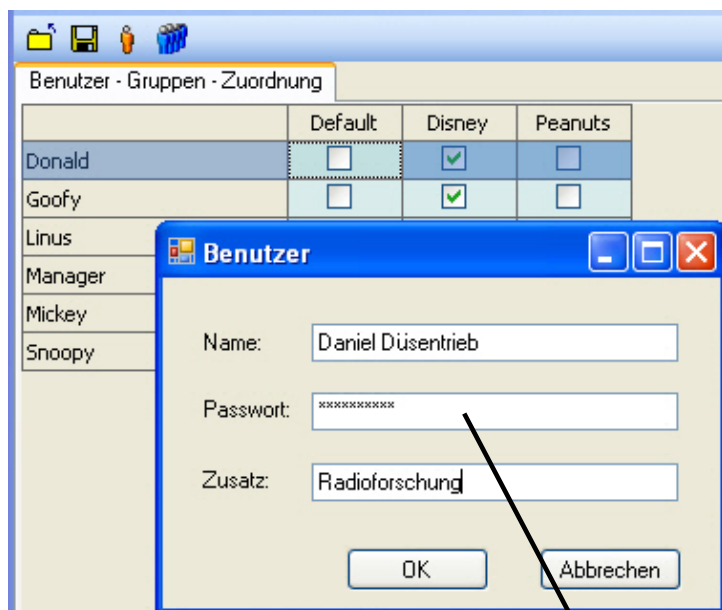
Benutzer - Gruppen - Zuordnung

|  | Default | Disney | Peanuts |
|---|---|---|---|
| Donald | ☐ | ☑ | ☐ |
| Goofy | ☐ | ☑ | ☐ |
| Linus | | | |
| Manager | | | |
| Mickey | | | |
| Snoopy | | | |

Benutzer

Name: Daniel Düsentrieb

Passwort: **********

Zusatz: Radioforschung

OK Abbrechen